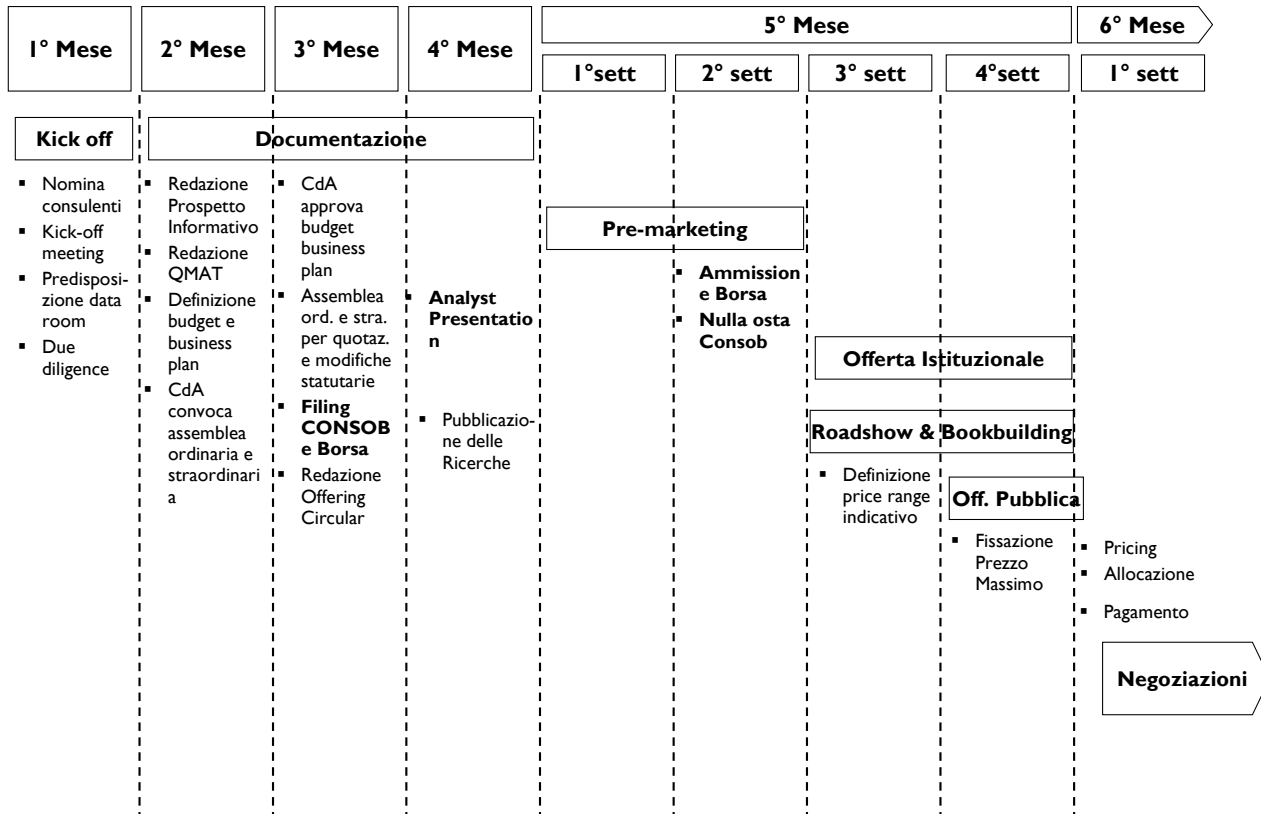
| 1° Mese | 2° Mese | 3° Mese | 4° Mese | 5° Mese | | | | 6° Mese |
|---|---|---|---|---|---|---|---|---|
| | | | | 1°sett | 2° sett | 3° sett | 4°sett | 1° sett |

Kick off

- Nomina consulenti
- Kick-off meeting
- Predisposizione data room
- Due diligence

Documentazione

- Redazione Prospetto Informativo
- Redazione QMAT
- Definizione budget e business plan
- CdA convoca assemblea ordinaria e straordinaria

- CdA approva budget business plan
- Assemblea ord. e stra. per quotaz. e modifiche statutarie
- **Filing CONSOB e Borsa**
- Redazione Offering Circular

- **Analyst Presentation**

- Pubblicazione delle Ricerche

Pre-marketing

- **Ammissione Borsa**
- **Nulla osta Consob**

Offerta Istituzionale

Roadshow & Bookbuilding

- Definizione price range indicativo

Off. Pubblica

- Fissazione Prezzo Massimo

- Pricing
- Allocazione
- Pagamento

Negoziazioni